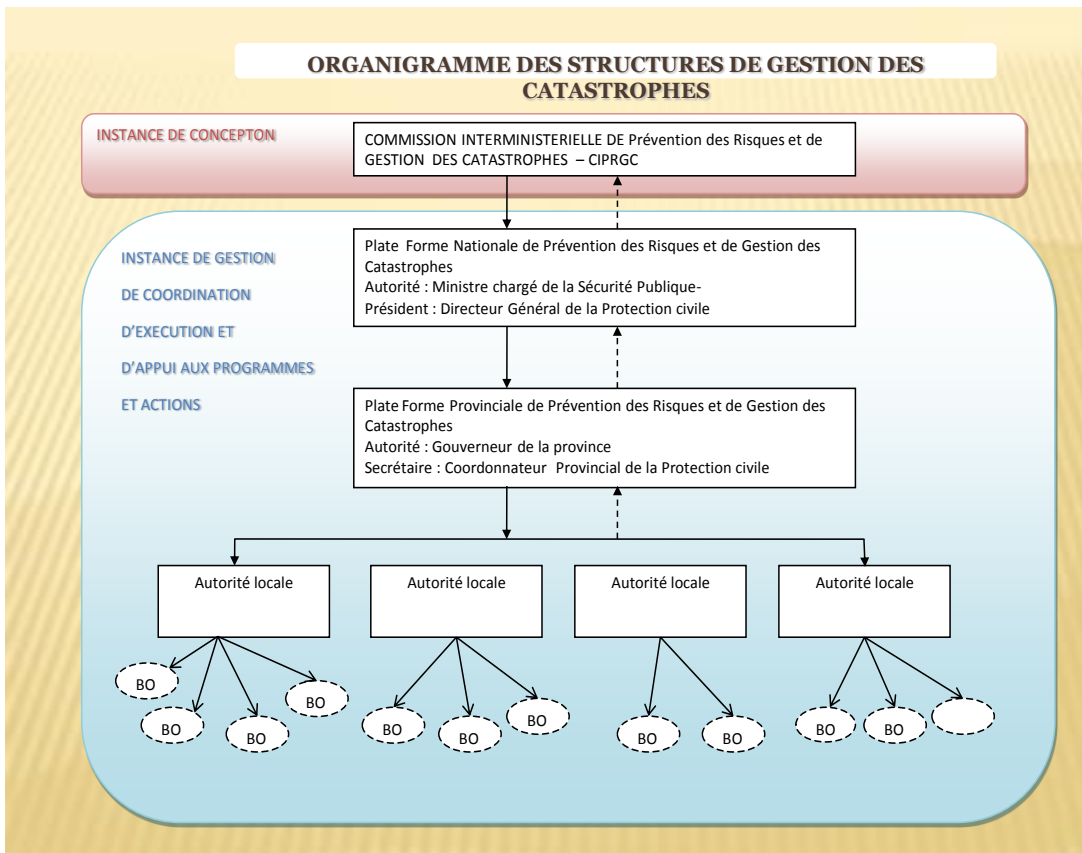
ORGANIGRAMME DES STRUCTURES DE GESTION DES CATASTROPHES

INSTANCE DE CONCEPTON

COMMISSION INTERMINISTERIELLE DE Prévention des Risques et de GESTION DES CATASTROPHES – CIPRGC

INSTANCE DE GESTION

DE COORDINATION

D'EXECUTION ET

D'APPUI AUX PROGRAMMES

ET ACTIONS

Plate Forme Nationale de Prévention des Risques et de Gestion des Catastrophes
Autorité : Ministre chargé de la Sécurité Publique-
Président : Directeur Général de la Protection civile

Plate Forme Provinciale de Prévention des Risques et de Gestion des Catastrophes
Autorité : Gouverneur de la province
Secrétaire : Coordonnateur Provincial de la Protection civile

Autorité locale

Autorité locale

Autorité locale

Autorité locale

BO BO BO BO

BO BO BO

BO BO

BO BO